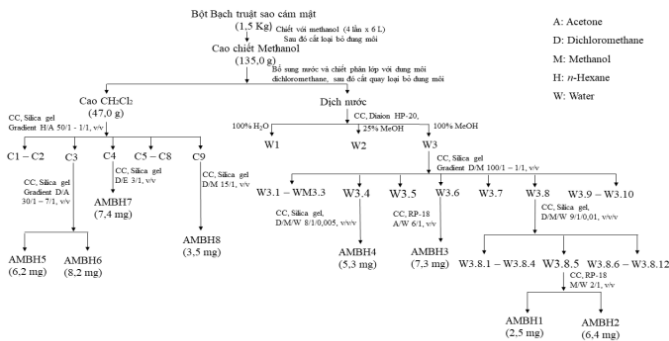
Bột Bạch truật sao cám mật
(1,5 Kg)
Chiết với methanol (4 lần x 6 L)
Sau đó cất loại bỏ dung môi
Cao chiết Methanol
(135,0 g)
Bổ sung nước và chiết phân lớp với dung môi dichloromethane, sau đó cất quay loại bỏ dung môi

A: Acetone
D: Dichloromethane
M: Methanol
H: *n*-Hexane
W: Water

Cao $CH_2Cl_2$
(47,0 g)
CC, Silica gel
Gradient H/A 50/1 - 1/1, v/v
C1 – C2
C3
CC, Silica gel
Gradient D/A
30/1 – 7/1, v/v
AMBH5
(6,2 mg)
AMBH6
(8,2 mg)
C4
CC, Silica gel
D/E 3/1, v/v
AMBH7
(7,4 mg)
C5 – C8
C9
CC, Silica gel
D/M 15/1, v/v
AMBH8
(3,5 mg)

Dịch nước
CC, Diaion HP-20,
100% $H_2O$
25% MeOH
100% MeOH
W1
W2
W3
CC, Silica gel
Gradient D/M 100/1 – 1/1, v/v
W3.1 – WM3.3
W3.4
CC, Silica gel,
D/M/W 8/1/0,005, v/v/v
AMBH4
(5,3 mg)
W3.5
CC, RP-18
A/W 6/1, v/v
AMBH3
(7,3 mg)
W3.6
W3.7
W3.8
CC, Silica gel,
D/M/W 9/1/0,01, v/v/v
W3.9 – W3.10
W3.8.1 – W3.8.4
W3.8.5
CC, RP-18
M/W 2/1, v/v
AMBH1
(2,5 mg)
AMBH2
(6,4 mg)
W3.8.6 – W3.8.12